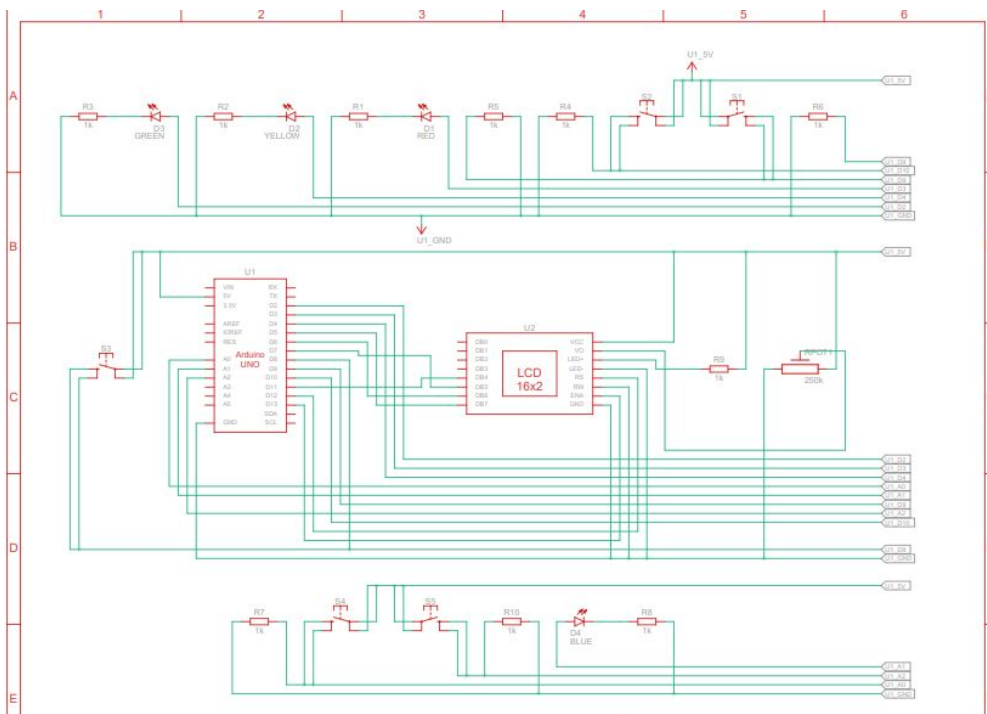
1
2
3
4
5
6

A

B

C

D

E

U1_5V

R3
1k
D3
GREEN

R2
1k
D2
YELLOW

R1
1k
D1
RED

R5
1k

R4
1k

S2

S1

R6
1k

U1_5V
U1_D8
U1_D10
U1_D9
U1_D3
U1_D4
U1_D2
U1_GND

U1_GND

U1_5V

U1
VIN
5V
3.3V
AREF
IOREF
RES
A0
A1
A2
A3
A4
A5
GND
Arduino
UNO
RX
TX
D2
D3
D4
D5
D6
D7
D8
D9
D10
D11
D12
D13
SDA
SCL

S3

U2
DB0
DB1
DB2
DB3
DB4
DB5
DB6
DB7
LCD
16x2
VCC
VO
LED+
LED-
RS
RW
ENA
GND

R9
1k

RPOT1
250k

U1_D2
U1_D3
U1_D4
U1_A0
U1_A1
U1_D9
U1_A2
U1_D10

U1_D8
U1_GND

U1_5V

R7
1k

S4

S5

R10
1k

D4
BLUE

R8
1k

U1_A1
U1_A2
U1_A0
U1_GND